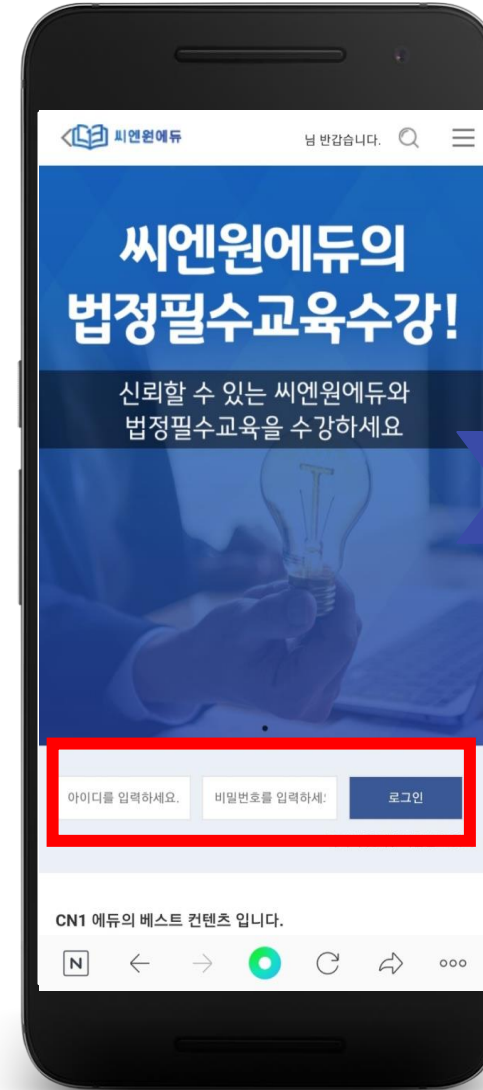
씨엔원에듀

님 반갑습니다.

씨엔원에듀의
법정필수교육수강!

신뢰할 수 있는 씨엔원에듀와
법정필수교육을 수강하세요

아이디를 입력하세요.

비밀번호를 입력하세!

로그인

CN1 에듀의 베스트 컨텐츠 입니다.

N